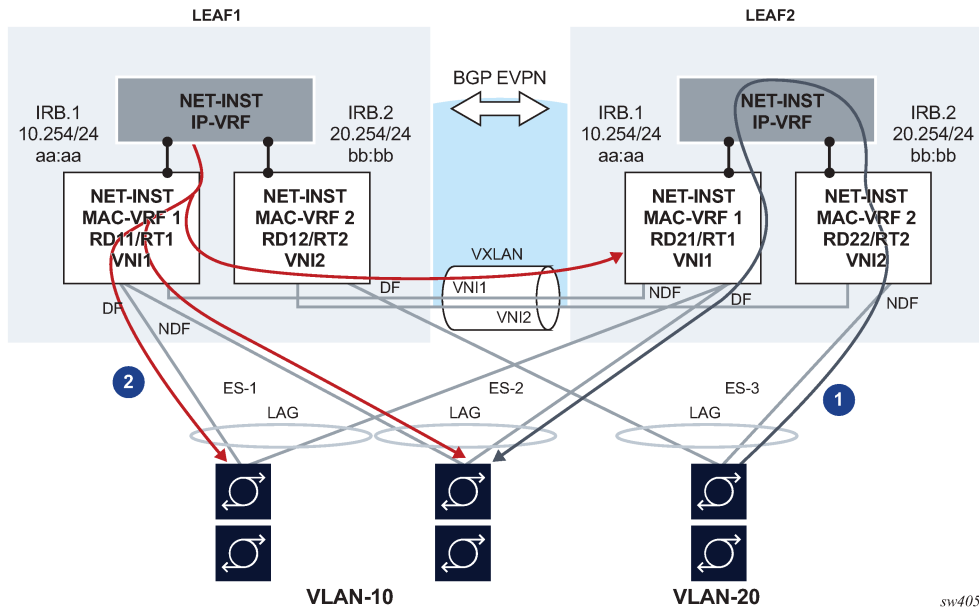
LEAF1

LEAF2

BGP EVPN

NET-INST
IP-VRF

IRB.1
10.254/24
aa:aa

IRB.2
20.254/24
bb:bb

NET-INST
MAC-VRF 1
RD11/RT1
VNI1

NET-INST
MAC-VRF 2
RD12/RT2
VNI2

NET-INST
IP-VRF

IRB.1
10.254/24
aa:aa

IRB.2
20.254/24
bb:bb

NET-INST
MAC-VRF 1
RD21/RT1
VNI1

NET-INST
MAC-VRF 2
RD22/RT2
VNI2

VXLAN

VNI1

VNI2

DF

DF

NDF

NDF

DF

NDF

2

ES-1

LAG

ES-2

LAG

ES-3

LAG

1

VLAN-10

VLAN-20

sw405